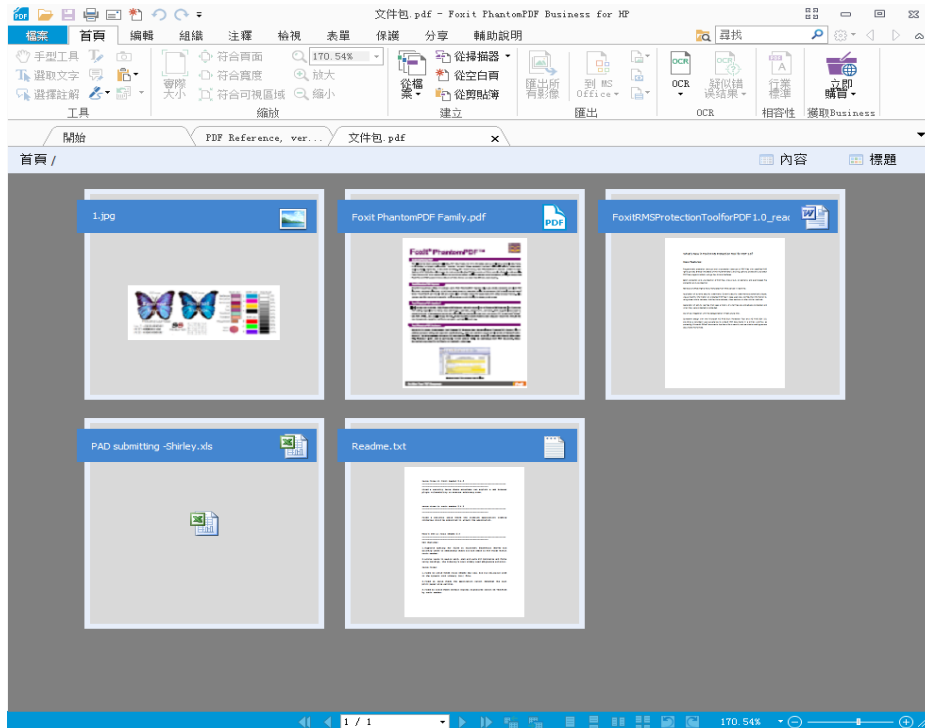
文件包.pdf - Foxit PhantomPDF Business for HP

檔案 首頁 編輯 組織 注釋 檢視 表單 保護 分享 輔助說明

尋找

手型工具 選取文字 選擇註解 工具

實際大小 符合頁面 符合寬度 符合可視區域 170.54% 放大 縮小 縮放

從檔案 從掃描器 從空白頁 從剪貼簿 建立

匯出所有影像 到 MS Office 匯出

OCR 疑似錯誤結果 OCR

行業標準 相容性

立即購買 獲取Business

開始 PDF Reference, ver... 文件包.pdf

首頁 /

內容 標題

1.jpg

Foxit PhantomPDF Family.pdf

FoxitRMSProtectionToolforPDF1.0_reac

PAD submitting -Shirley.xls

Readme.txt

1 / 1

170.54%